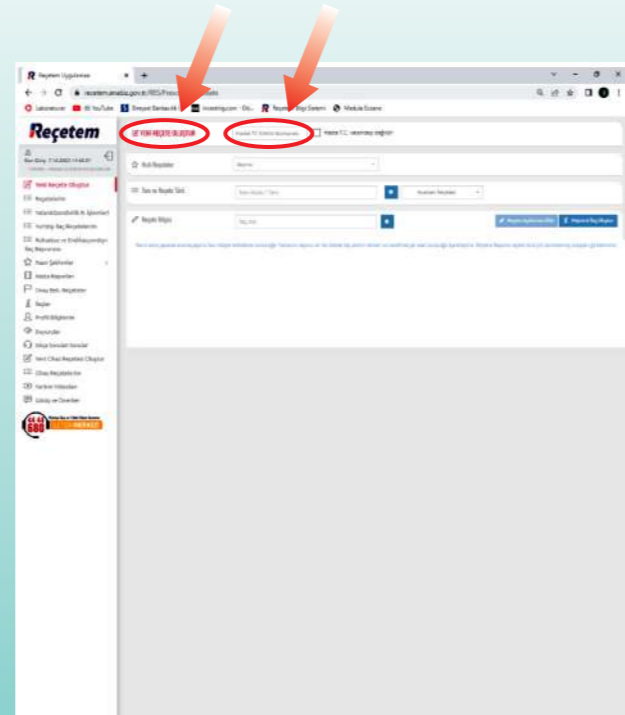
Reçetem Uygulaması
recetem.anadolu.gov.tr/RES/Prescr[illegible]
Laboratuvar YouTube Simpati Sertifikalı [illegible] investing.com - En... Reçetem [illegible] Sistemi Medula Eczane

Reçetem

Yeni Reçete Oluştur
Reçetelerim
Yatarak(Sağlık M. İşlemleri)
Yurtdışı İlaç Reçetelerim
Kullanılacak ve Endikasyon Dışı İlaç Başvurusu
Hazır Şablonlar
Analiz Raporları
Onay Bek. Reçeteler
İlaçlar
Profil Bilgilerim
Duyurular
Sıkça Sorulan Sorular
Yeni Cihaz Reçetesi Oluştur
Cihaz Reçetelerim
Yardım Videoları
Giriş ve Çıkış

ALO 184

SUT FORM REÇETE OLUŞTUR
Hasta T.C. Kimlik Numarası
Hasta T.C. vatandaşı değildir

Kısıt Reçeteler
Tanı ve Reçete Türü
Reçete Bilgisi